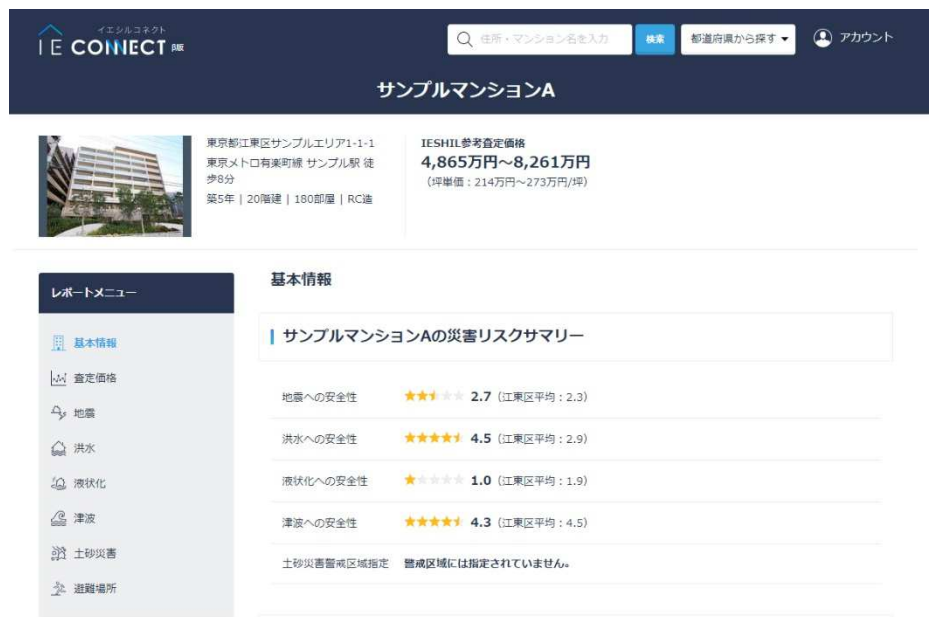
イエシルコネクト
IE CONNECT β版

住所・マンション名を入力 検索 都道府県から探す アカウント

サンプルマンションA

東京都江東区サンプルエリア1-1-1
東京メトロ有楽町線 サンプル駅 徒歩8分
築5年 | 20階建 | 180部屋 | RC造

IESHIL参考査定価格
4,865万円~8,261万円
（坪単価：214万円~273万円/坪）

レポートメニュー
基本情報
査定価格
地震
洪水
液状化
津波
土砂災害
避難場所

基本情報

サンプルマンションAの災害リスクサマリー

| | |
|---|---|
| 地震への安全性 | 2.7（江東区平均：2.3） |
| 洪水への安全性 | 4.5（江東区平均：2.9） |
| 液状化への安全性 | 1.0（江東区平均：1.9） |
| 津波への安全性 | 4.3（江東区平均：4.5） |
| 土砂災害警戒区域指定 | 警戒区域には指定されていません。 |